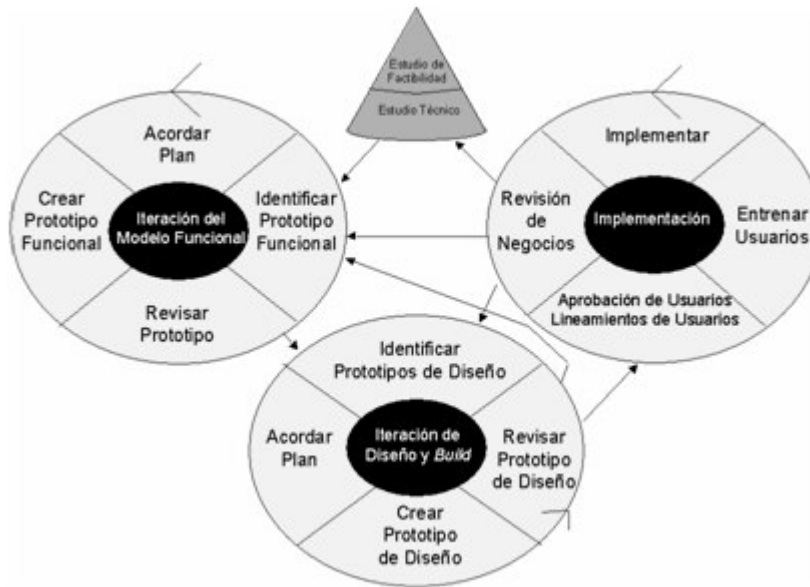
Estudio de Factibilidad

Estudio Técnico

Acordar Plan

Crear Prototipo Funcional

Iteración del Modelo Funcional

Identificar Prototipo Funcional

Revisar Prototipo

Implementar

Revisión de Negocios

Implementación

Entrenar Usuarios

Aprobación de Usuarios Lineamientos de Usuarios

Identificar Prototipos de Diseño

Acordar Plan

Iteración de Diseño y *Build*

Revisar Prototipo de Diseño

Crear Prototipo de Diseño